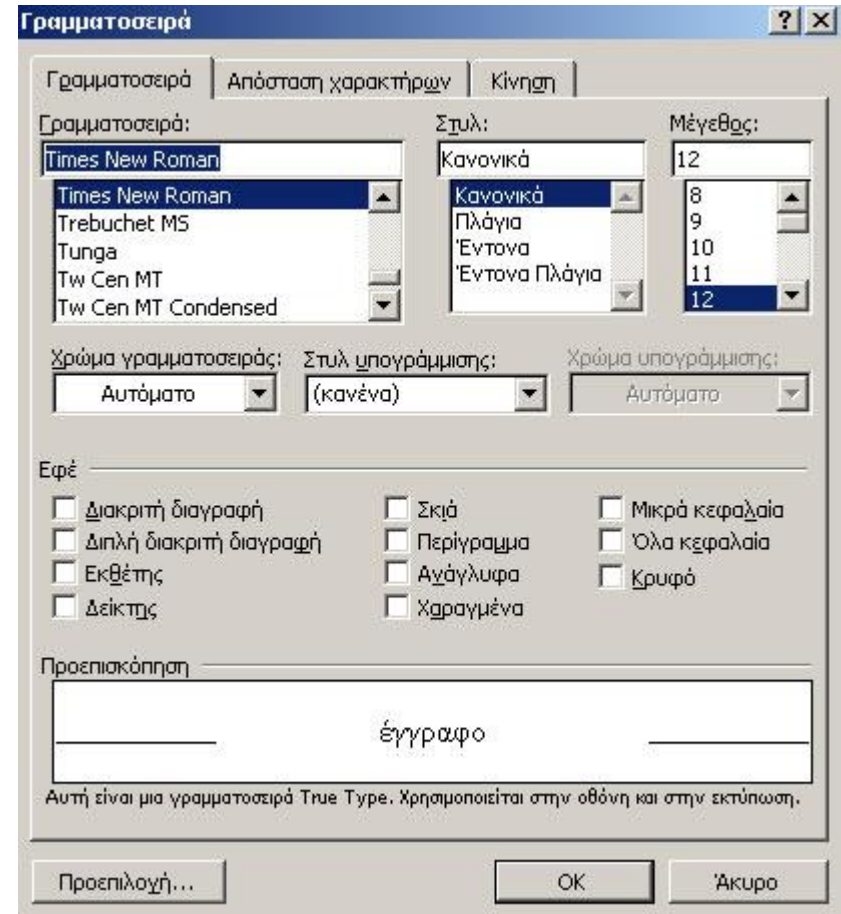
Γραμματοσειρά
?
×

Γραμματοσειρά
Απόσταση χαρακτήρων
Κίνηση

Γραμματοσειρά:
Times New Roman
Times New Roman
Trebuchet MS
Tunga
Tw Cen MT
Tw Cen MT Condensed

Στυλ:
Κανονικά
Κανονικά
Πλάγια
Έντονα
Έντονα Πλάγια

Μέγεθος:
12
8
9
10
11
12

Χρώμα γραμματοσειράς:
Αυτόματο
Στυλ υπογράμμισης:
(κανένα)
Χρώμα υπογράμμισης:
Αυτόματο

Εφέ
Διακριτή διαγραφή
Διπλή διακριτή διαγραφή
Εκθέτης
Δείκτης
Σκιά
Περίγραμμα
Ανάγλυφα
Χαραγμένα
Μικρά κεφαλαία
Όλα κεφαλαία
Κρυφό

Προεπισκόπηση
έγγραφο
Αυτή είναι μια γραμματοσειρά True Type. Χρησιμοποιείται στην οθόνη και στην εκτύπωση.

Προεπιλογή...
OK
Άκυρο